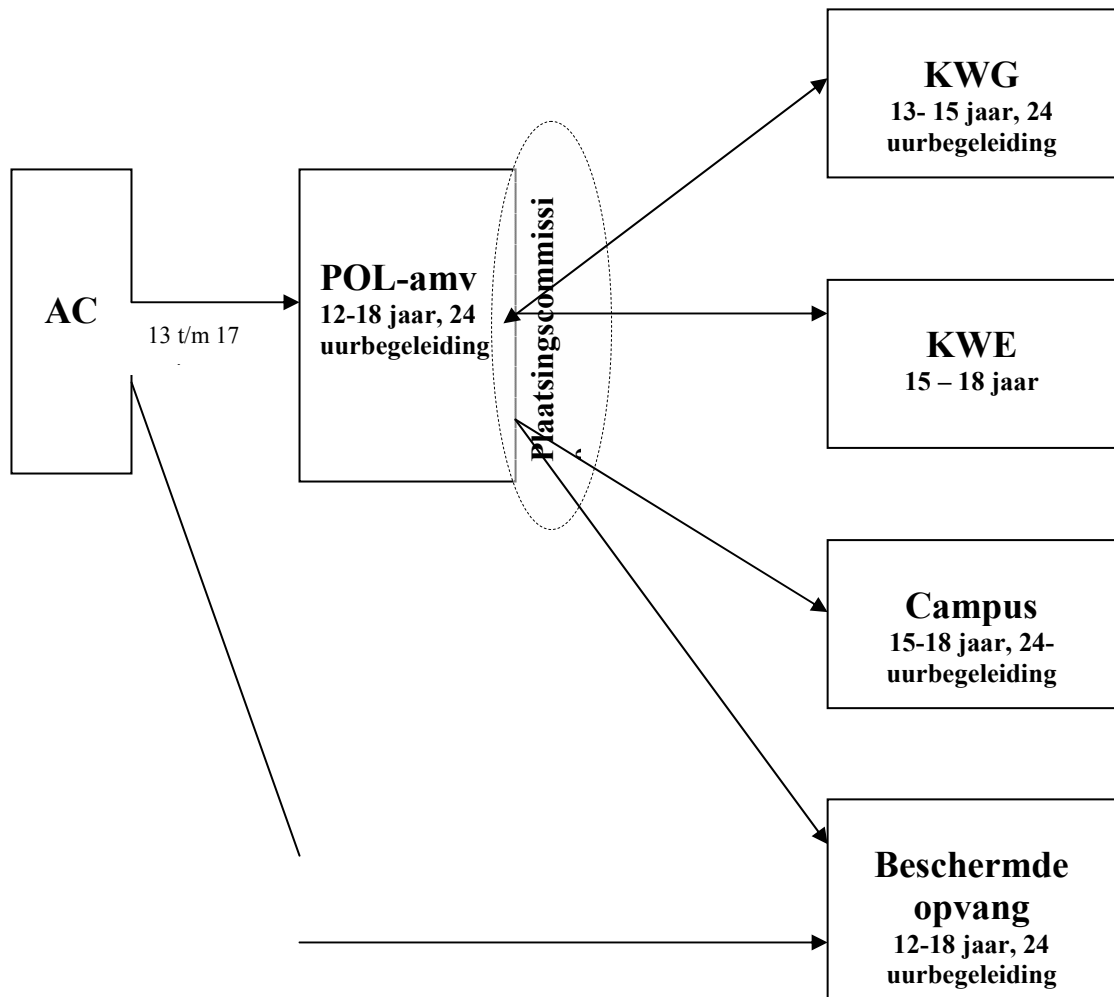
AC

13 t/m 17

POL-amv
12-18 jaar, 24 uurbegeleiding

Plaatsingscommissi

KWG
13- 15 jaar, 24 uurbegeleiding

KWE
15 – 18 jaar

Campus
15-18 jaar, 24- uurbegeleiding

Beschermde opvang
12-18 jaar, 24 uurbegeleiding